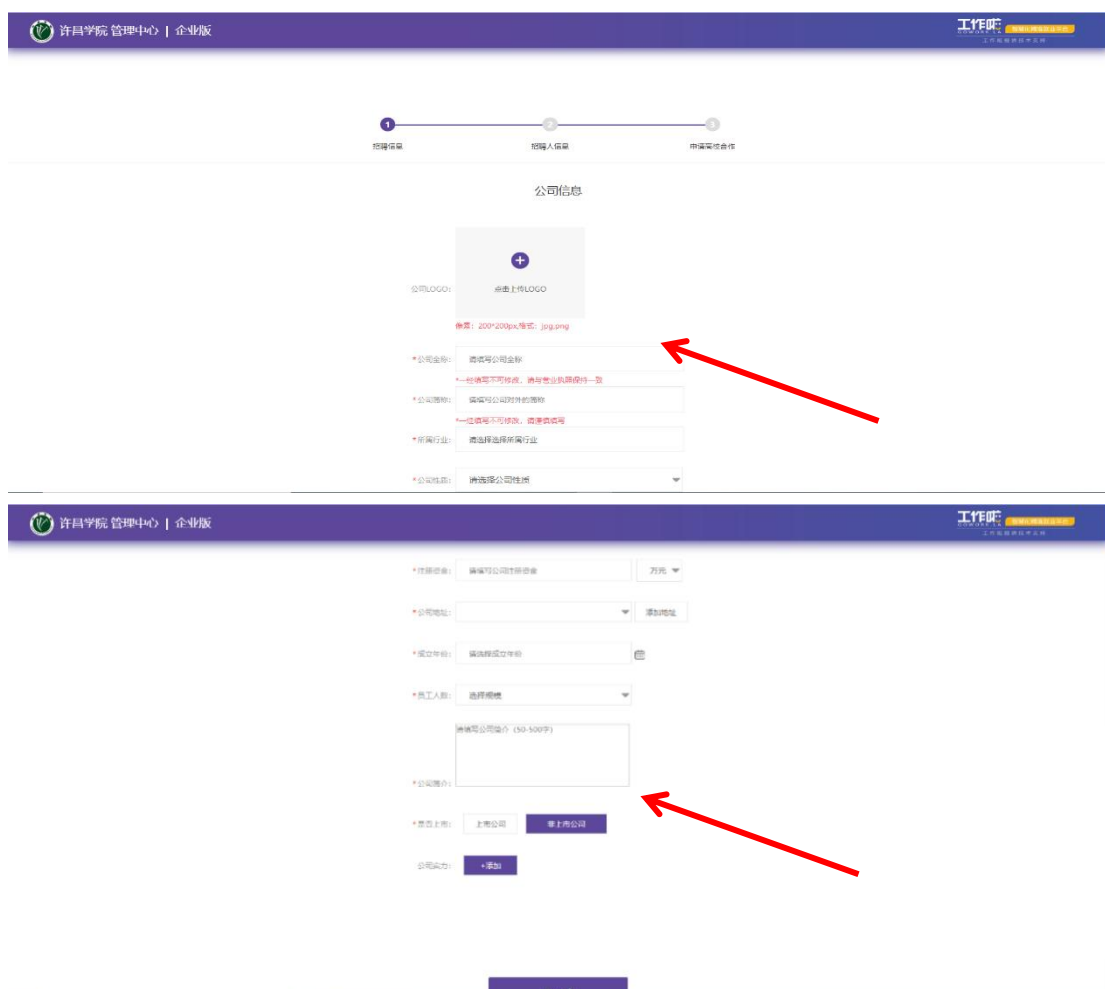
许昌学院 管理中心 | 企业版

工作啦 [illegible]

1 招聘信息
2 招聘人信息
3 申请园校合作

公司信息

公司LOGO:
点击上传LOGO
像素：200*200px,格式：jpg,png

*公司全称: 请填写公司全称
*一经填写不可修改，请与营业执照保持一致
*公司简称: 请填写公司对外的简称
*一经填写不可修改，请谨慎填写
*所属行业: 请选择选择所属行业
*公司性质: 请选择公司性质

许昌学院 管理中心 | 企业版

工作啦 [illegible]

*注册资金: 请填写公司注册资金 万元
*公司地址: 添加地址
*成立年份: 请选择成立年份
*员工人数: 选择规模
请填写公司简介（50-500字）
*公司简介:
*是否上市: 上市公司 非上市公司
公司实力: +添加